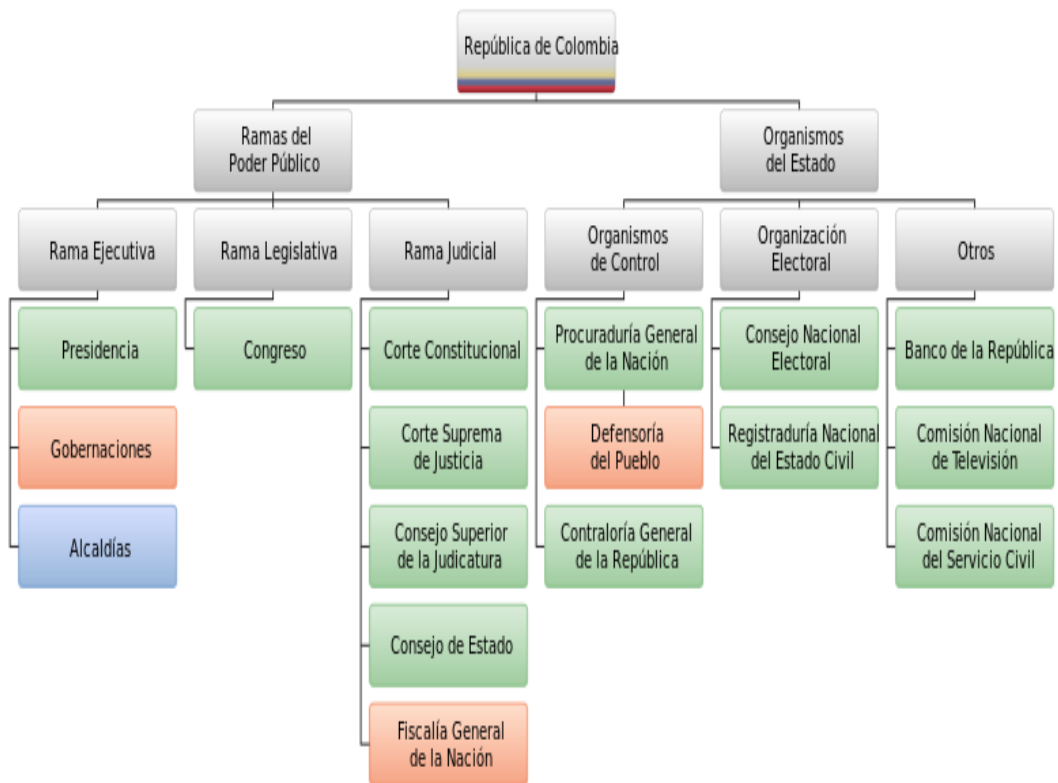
República de Colombia

Ramas del Poder Público

Organismos del Estado

Rama Ejecutiva

Presidencia

Gobernaciones

Alcaldías

Rama Legislativa

Congreso

Rama Judicial

Corte Constitucional

Corte Suprema de Justicia

Consejo Superior de la Judicatura

Consejo de Estado

Fiscalía General de la Nación

Organismos de Control

Procuraduría General de la Nación

Defensoría del Pueblo

Contraloría General de la República

Organización Electoral

Consejo Nacional Electoral

Registraduría Nacional del Estado Civil

Otros

Banco de la República

Comisión Nacional de Televisión

Comisión Nacional del Servicio Civil